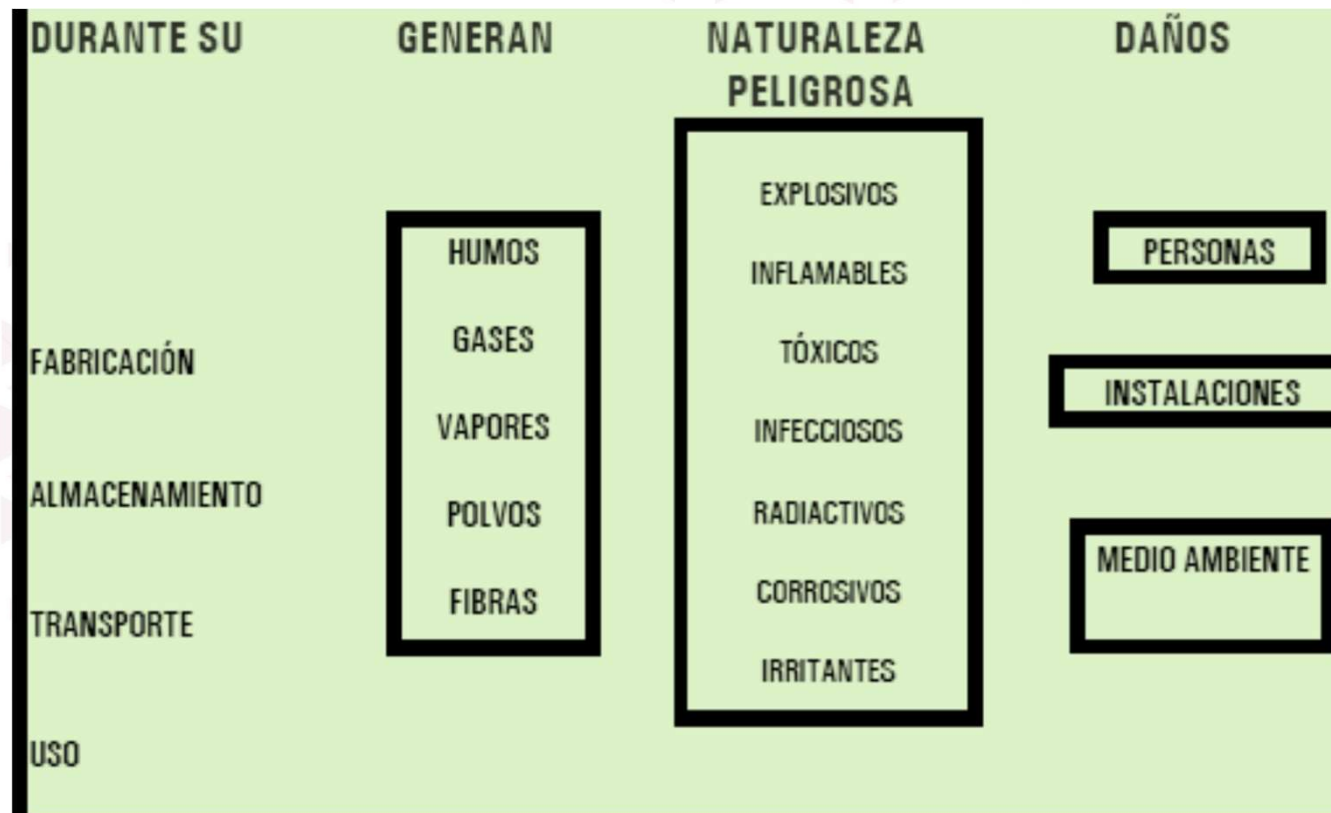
DURANTE SU

FABRICACIÓN

ALMACENAMIENTO

TRANSPORTE

USO

GENERAN

HUMOS

GASES

VAPORES

POLVOS

FIBRAS

NATURALEZA PELIGROSA

EXPLOSIVOS

INFLAMABLES

TÓXICOS

INFECCIOSOS

RADIACTIVOS

CORROSIVOS

IRRITANTES

DAÑOS

PERSONAS

INSTALACIONES

MEDIO AMBIENTE